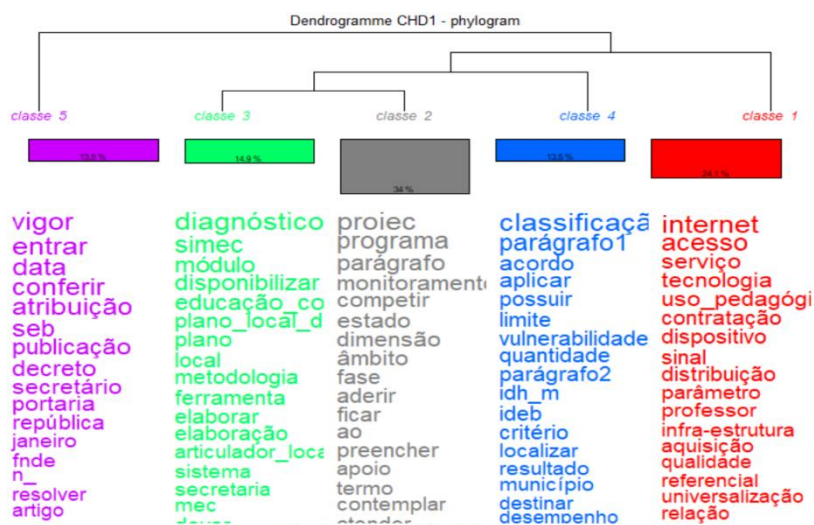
Dendrogramme CHD1 - phylogram

classe 5

13,8 %

vigor
entrar
data
conferir
atribuição
seb
publicação
decreto
secretário
portaria
república
janeiro
fnde
n_
resolver
artigo

classe 3

14,9 %

diagnóstico
simec
módulo
disponibilizar
educação_co
plano_local_d
plano
local
metodologia
ferramenta
elaborar
elaboração
articulador_loca
sistema
secretaria
mec
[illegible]

classe 2

34 %

proiec
programa
parágrafo
monitoramento
competir
estado
dimensão
âmbito
fase
aderir
ficar
ao
preencher
apoio
termo
contemplar
atender

classe 4

13,5 %

classificaçã
parágrafo1
acordo
aplicar
possuir
limite
vulnerabilidade
quantidade
parágrafo2
idh_m
ideb
critério
localizar
resultado
município
destinar
desempenho

classe 1

24,1 %

internet
acesso
serviço
tecnologia
uso_pedagógi
contratação
dispositivo
sinal
distribuição
parâmetro
professor
infra-estrutura
aquisição
qualidade
referencial
universalização
relação